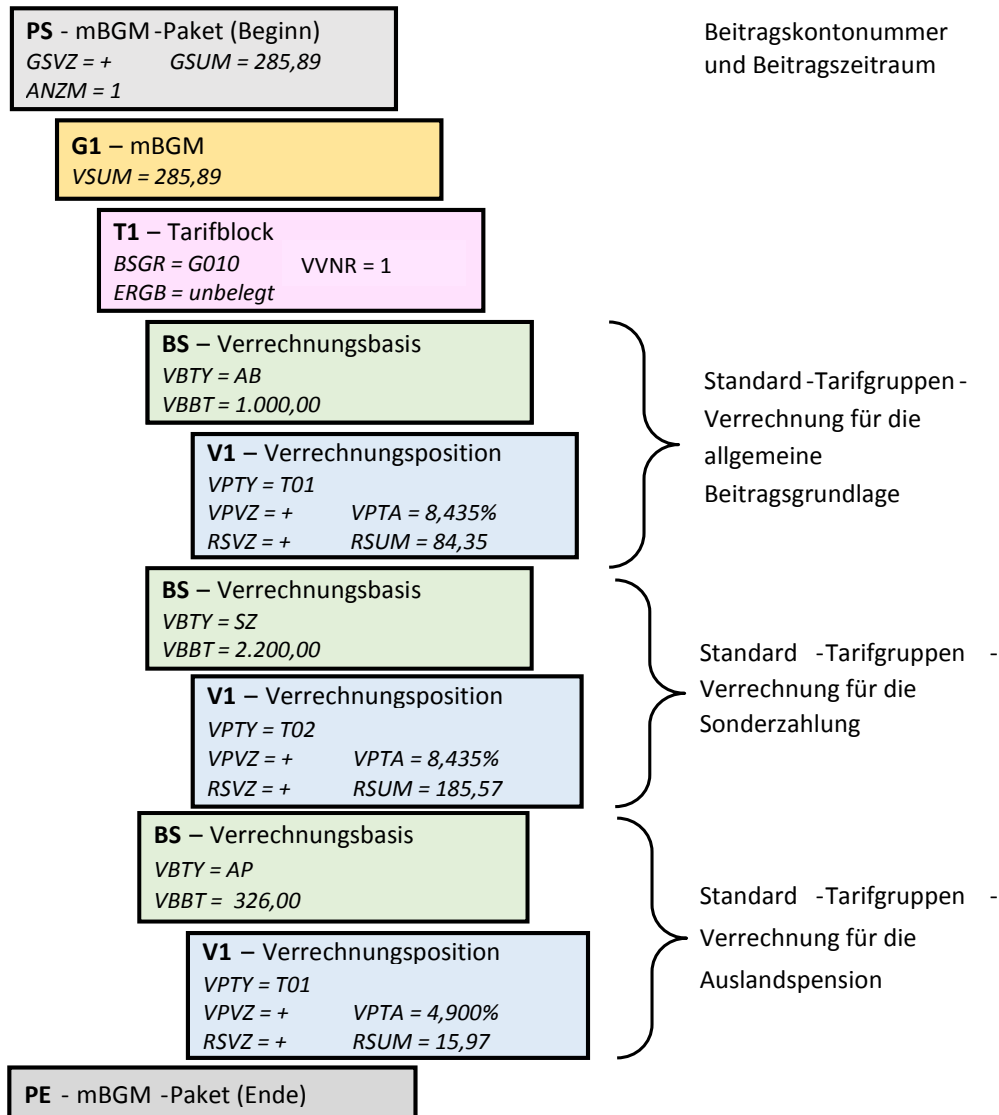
**PS** - mBGM -Paket (Beginn)
*GSVZ = +* *GSUM = 285,89*
*ANZM = 1*

Beitragskontonummer und Beitragszeitraum

**G1** – mBGM
*VSUM = 285,89*

**T1** – Tarifblock
*BSGR = G010* VVNR = 1
*ERGB = unbelegt*

**BS** – Verrechnungsbasis
*VBTY = AB*
*VBBT = 1.000,00*

**V1** – Verrechnungsposition
*VPTY = T01*
*VPVZ = +* *VPTA = 8,435%*
*RSVZ = +* *RSUM = 84,35*

Standard -Tarifgruppen - Verrechnung für die allgemeine Beitragsgrundlage

**BS** – Verrechnungsbasis
*VBTY = SZ*
*VBBT = 2.200,00*

**V1** – Verrechnungsposition
*VPTY = T02*
*VPVZ = +* *VPTA = 8,435%*
*RSVZ = +* *RSUM = 185,57*

Standard -Tarifgruppen - Verrechnung für die Sonderzahlung

**BS** – Verrechnungsbasis
*VBTY = AP*
*VBBT = 326,00*

**V1** – Verrechnungsposition
*VPTY = T01*
*VPVZ = +* *VPTA = 4,900%*
*RSVZ = +* *RSUM = 15,97*

Standard -Tarifgruppen - Verrechnung für die Auslandspension

**PE** - mBGM -Paket (Ende)